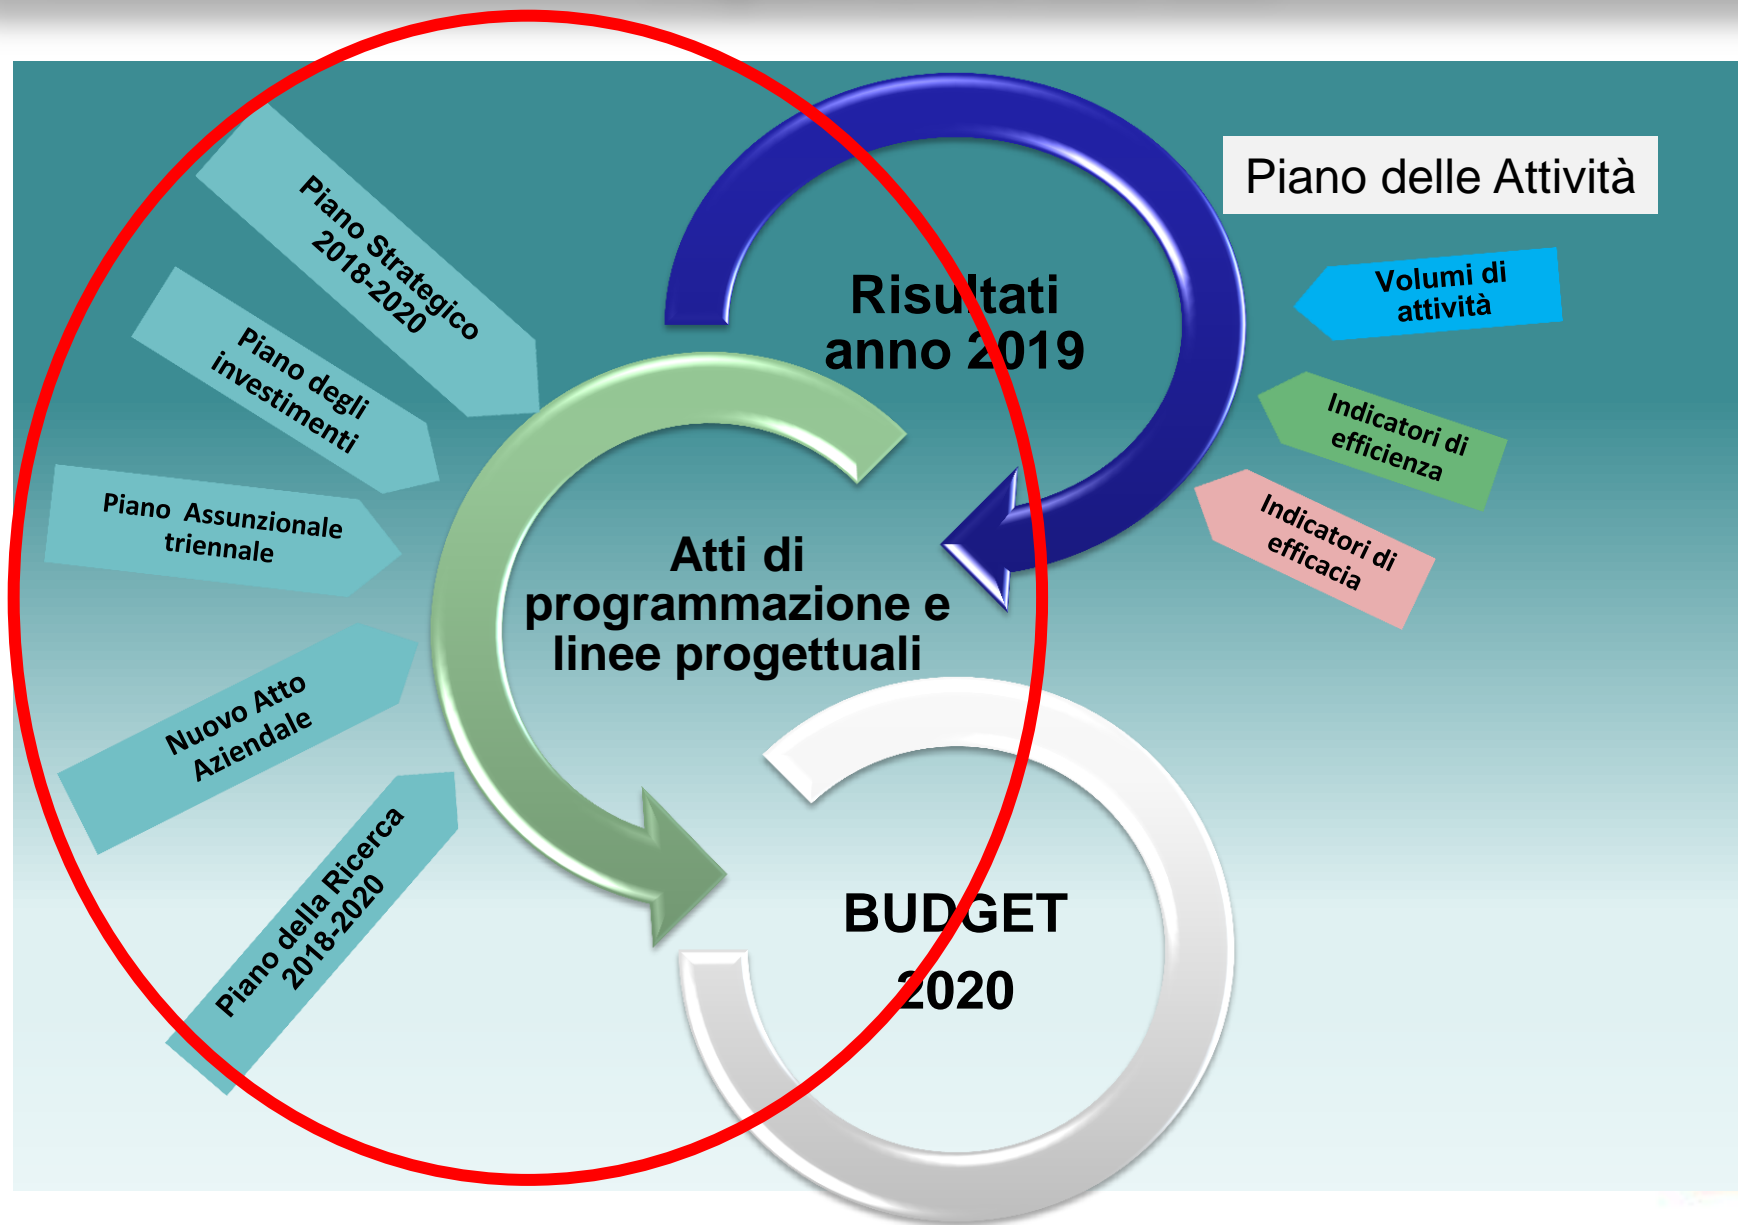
Piano Strategico 2018-2020

Piano degli investimenti

Piano Assunzionale triennale

Nuovo Atto Aziendale

Piano della Ricerca 2018-2020

Risultati anno 2019

Piano delle Attività

Volumi di attività

Indicatori di efficienza

Indicatori di efficacia

Atti di programmazione e linee progettuali

BUDGET 2020